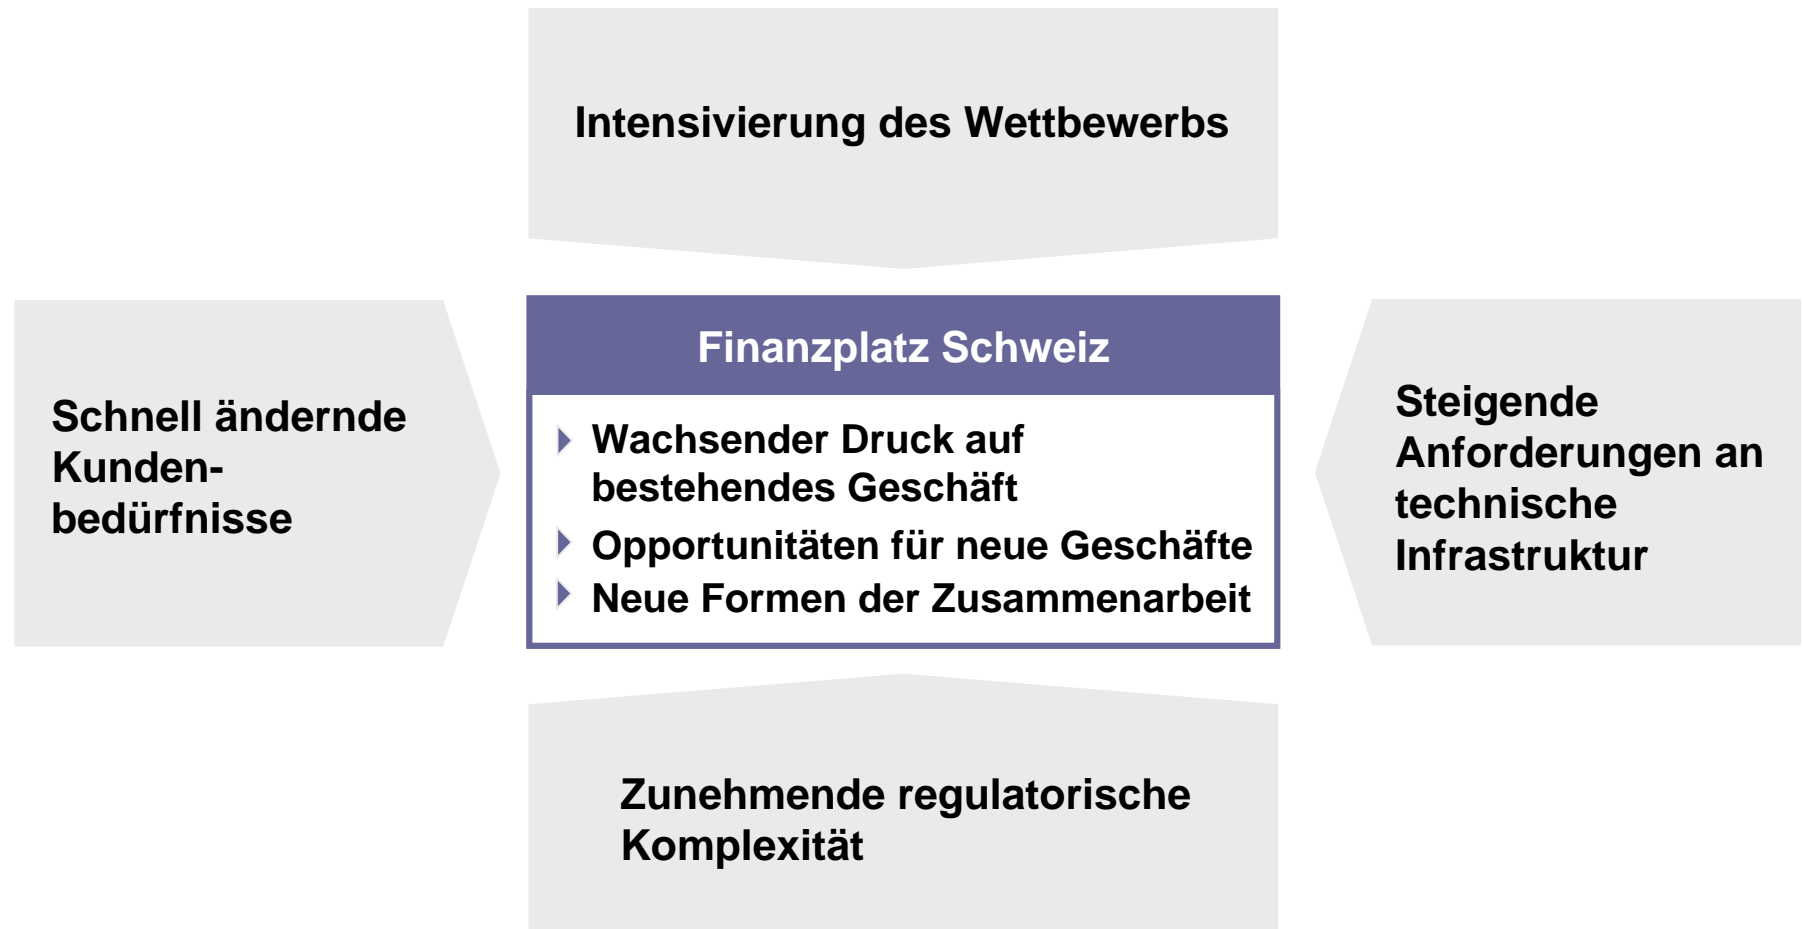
Intensivierung des Wettbewerbs

Schnell ändernde Kundenbedürfnisse

Finanzplatz Schweiz

Wachsender Druck auf bestehendes Geschäft

Opportunitäten für neue Geschäfte

Neue Formen der Zusammenarbeit

Steigende Anforderungen an technische Infrastruktur

Zunehmende regulatorische Komplexität